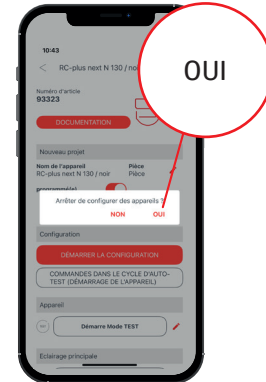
10:43

RC-plus next N 130 / noi

OUI

Numéro d'article
93323

DOCUMENTATION

Nouveau projet

Nom de l'appareil
RC-plus next N 130 / noir

Pièce
Pièce

programmé(e)

Arrêter de configurer des appareils ?

NON OUI

Configuration

DÉMARRER LA CONFIGURATION

COMMANDES DANS LE CYCLE D'AUTO-TEST (DÉMARRAGE DE L'APPAREIL)

Appareil

Démarre Mode TEST

Eclairage principale